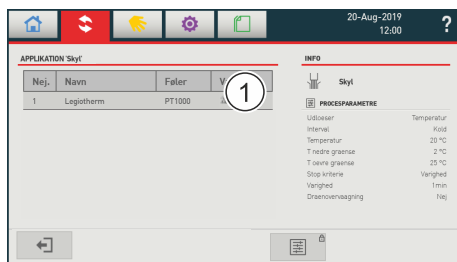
20-Aug-2019
12:00
?

APPLIKATION 'Skyl'

| Nej. | Navn | Føler | V |
|---|---|---|---|
| 1 | Legiotherm | PT1000 | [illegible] |

1

INFO

Skyl

PROCESPARAMETRE

| | |
|---|---|
| Udløser | Temperatur |
| Interval | Kold |
| Temperatur | 20 °C |
| T nedre grænse | 2 °C |
| T øvre grænse | 25 °C |
| Stop kriterie | Varighed |
| Varighed | 1min |
| Drænovervågning | Nej |